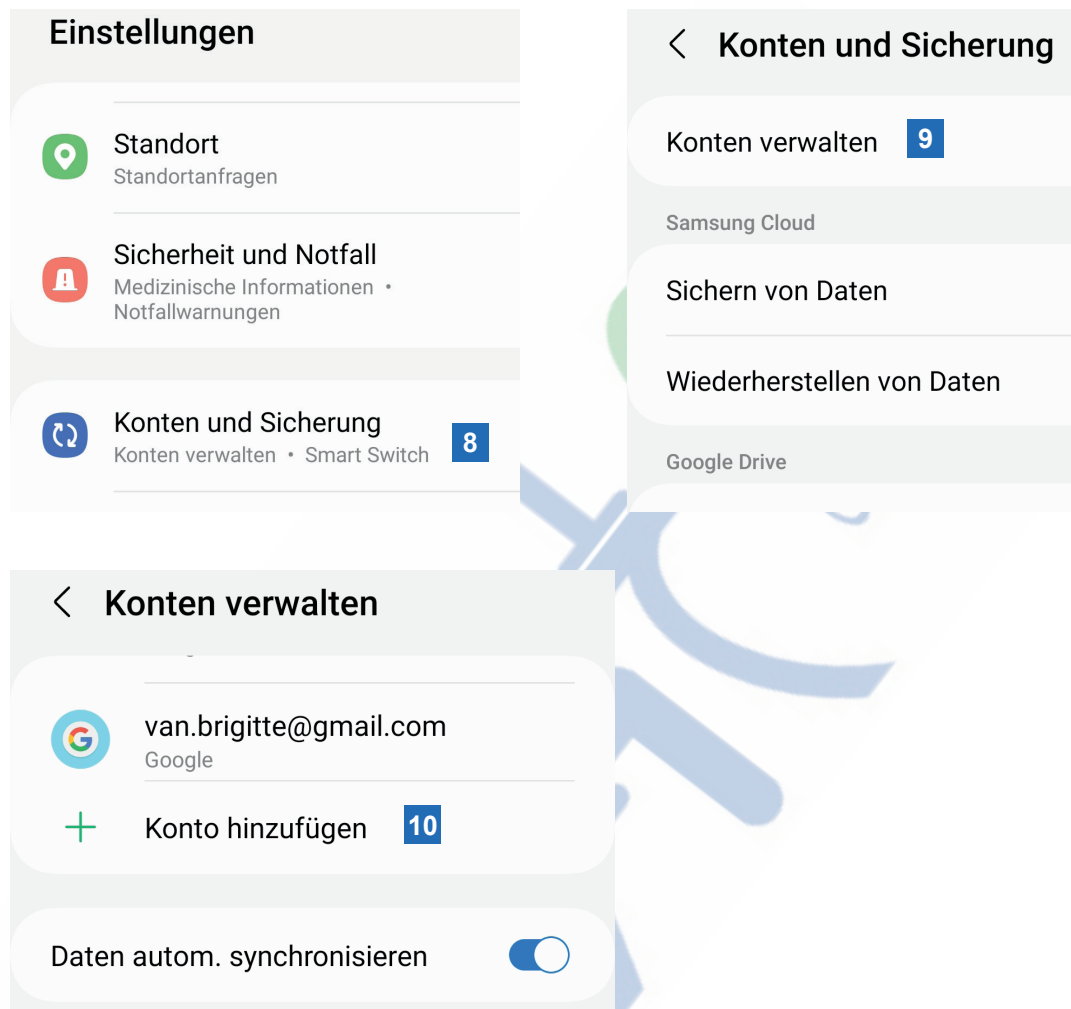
Einstellungen

Standort
Standortanfragen

Sicherheit und Notfall
Medizinische Informationen • Notfallwarnungen

Konten und Sicherung
Konten verwalten • Smart Switch

8

Konten und Sicherung

Konten verwalten

9

Samsung Cloud

Sichern von Daten

Wiederherstellen von Daten

Google Drive

Konten verwalten

van.brigitte@gmail.com
Google

Konto hinzufügen

10

Daten autom. synchronisieren